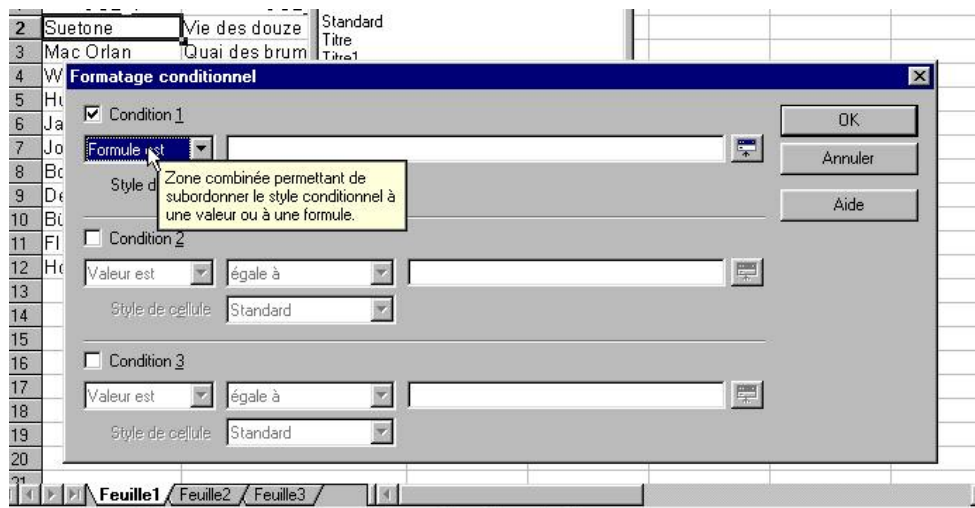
2 Suetone | Vie des douze | Standard
3 Mac Orlan | Quai des brum | Titre
Titre1
4 W
5 Hu
6 Ja
7 Jo
8 Bo
9 De
10 Bü
11 Fl
12 Ho
13
14
15
16
17
18
19
20
21

Formatage conditionnel

☑ Condition 1

Formule est

Style d

Zone combinée permettant de subordonner le style conditionnel à une valeur ou à une formule.

OK

Annuler

Aide

☐ Condition 2

Valeur est | égale à

Style de cellule | Standard

☐ Condition 3

Valeur est | égale à

Style de cellule | Standard

Feuille1 / Feuille2 / Feuille3